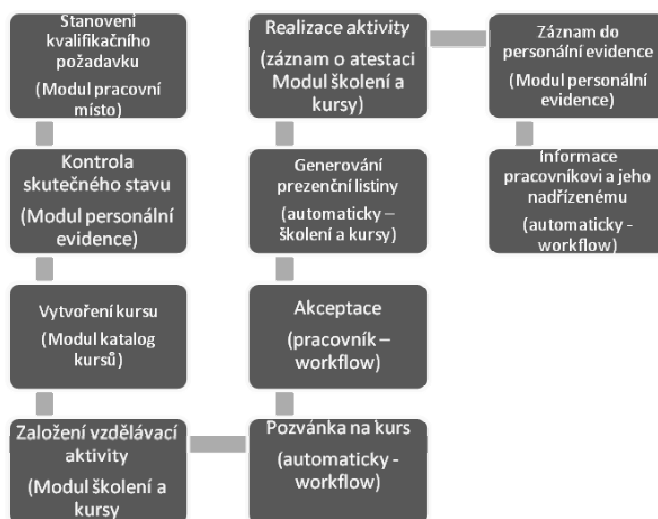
Stanovení kvalifikačního požadavku

(Modul pracovní místo)

Kontrola skutečného stavu

(Modul personální evidence)

Vytvoření kursu

(Modul katalog kursů)

Založení vzdělávací aktivity

(Modul školení a kursy

Realizace aktivity

(záznam o atestaci Modul školení a kursy)

Generování prezenční listiny

(automaticky – školení a kursy)

Akceptace

(pracovník – workflow)

Pozvánka na kurs

(automaticky - workflow)

Záznam do personální evidence

(Modul personální evidence)

Informace pracovníkovi a jeho nadřízenému

(automaticky - workflow)